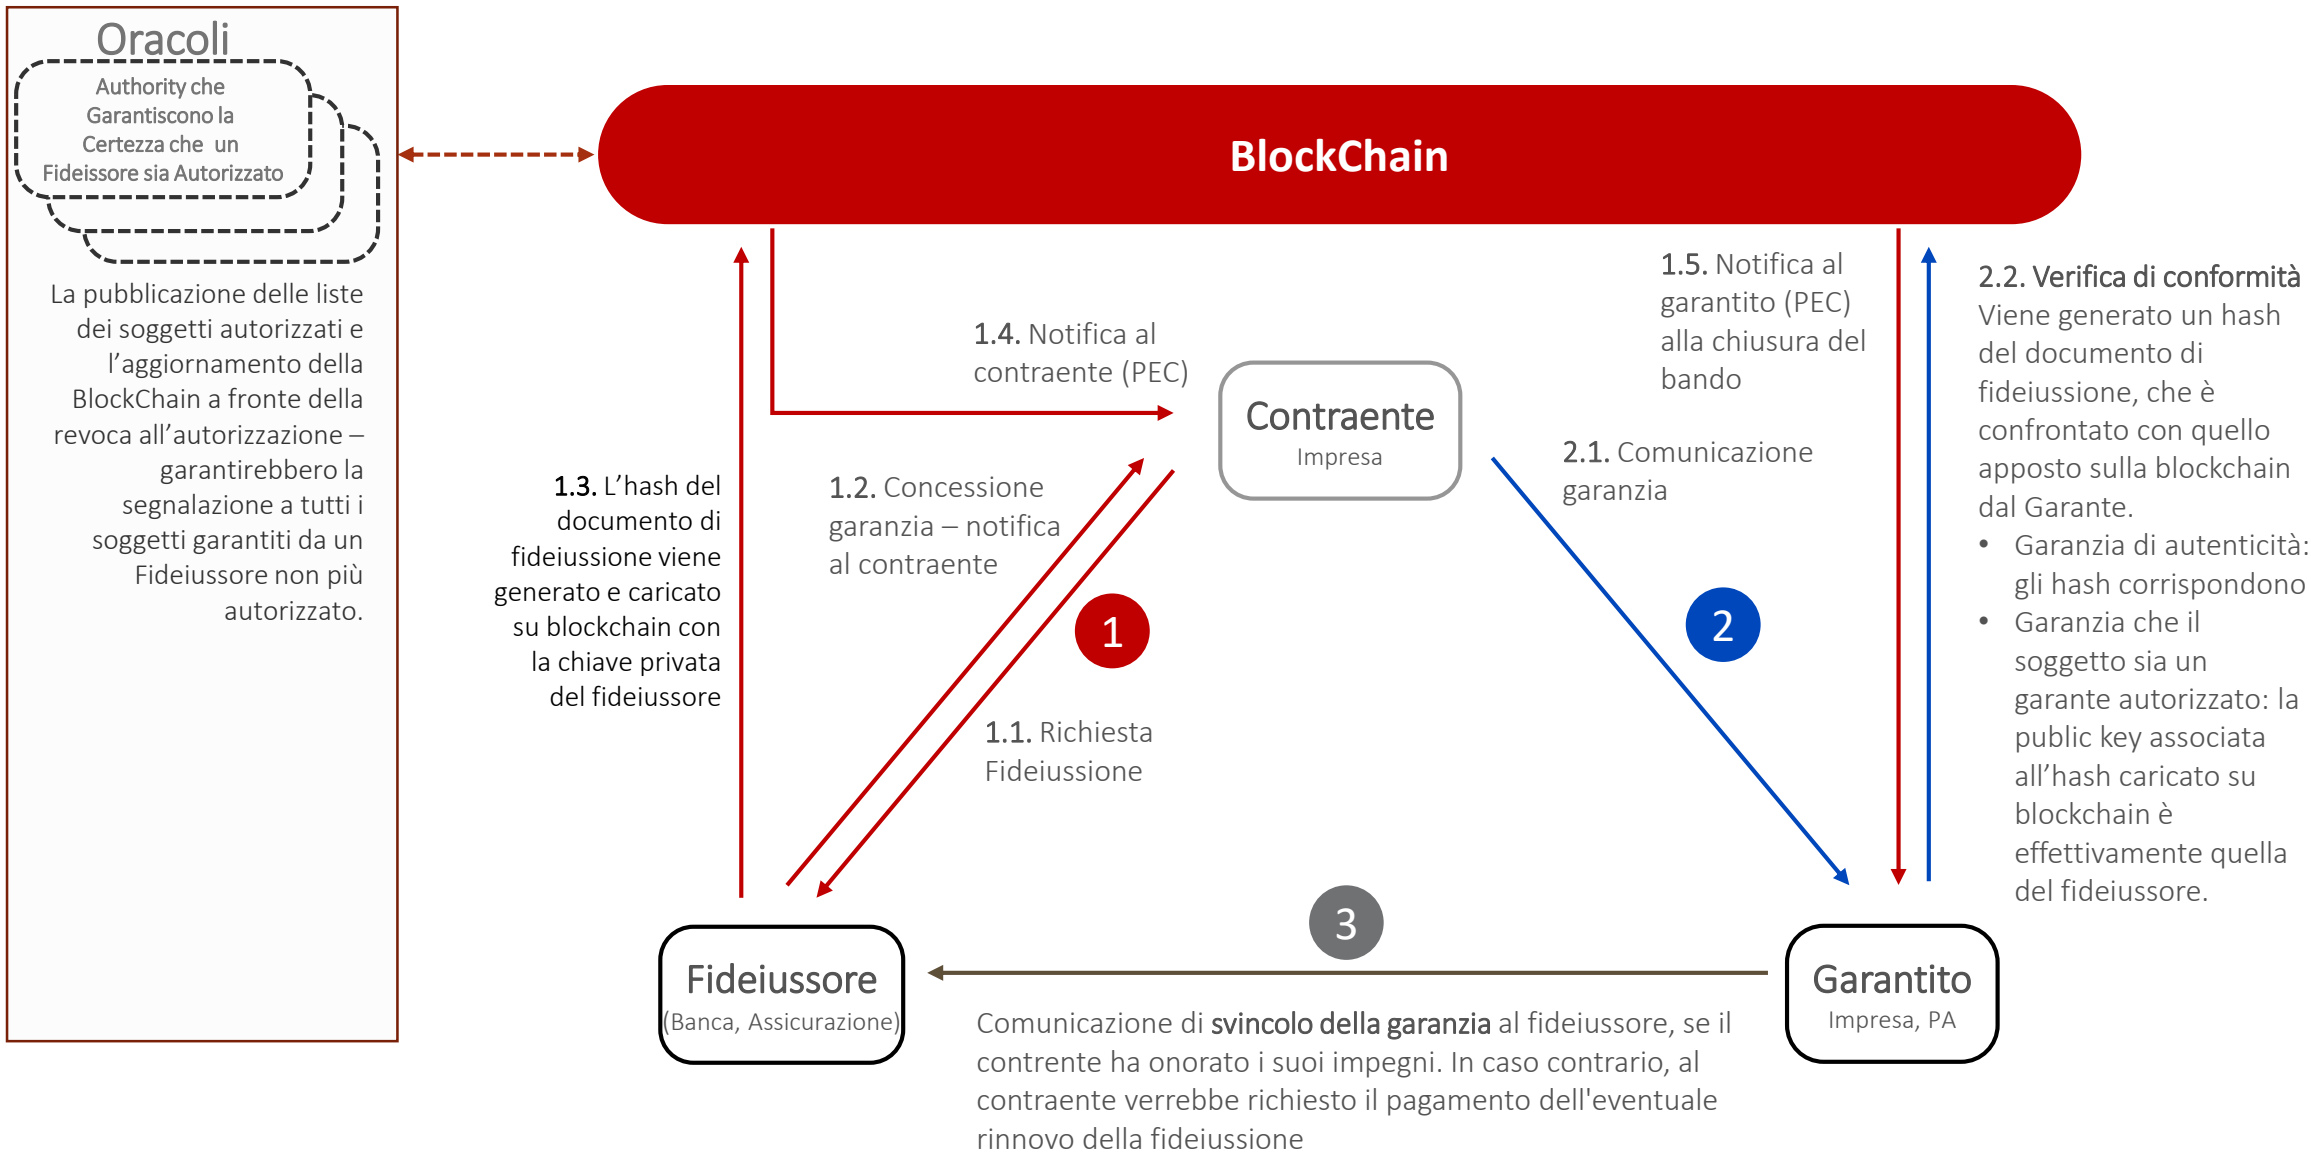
Oracoli

Authority che Garantiscono la Certezza che un Fideissore sia Autorizzato

La pubblicazione delle liste dei soggetti autorizzati e l'aggiornamento della BlockChain a fronte della revoca all'autorizzazione – garantirebbero la segnalazione a tutti i soggetti garantiti da un Fideiussore non più autorizzato.

BlockChain

1.4. Notifica al contraente (PEC)

1.5. Notifica al garantito (PEC) alla chiusura del bando

2.2. Verifica di conformità
Viene generato un hash del documento di fideiussione, che è confrontato con quello apposto sulla blockchain dal Garante.
• Garanzia di autenticità: gli hash corrispondono
• Garanzia che il soggetto sia un garante autorizzato: la public key associata all'hash caricato su blockchain è effettivamente quella del fideiussore.

Contraente
Impresa

2.1. Comunicazione garanzia

1.3. L'hash del documento di fideiussione viene generato e caricato su blockchain con la chiave privata del fideiussore

1.2. Concessione garanzia – notifica al contraente

1

2

1.1. Richiesta Fideiussione

3

Fideiussore
(Banca, Assicurazione)

Garantito
Impresa, PA

Comunicazione di svincolo della garanzia al fideiussore, se il contrente ha onorato i suoi impegni. In caso contrario, al contraente verrebbe richiesto il pagamento dell'eventuale rinnovo della fideiussione